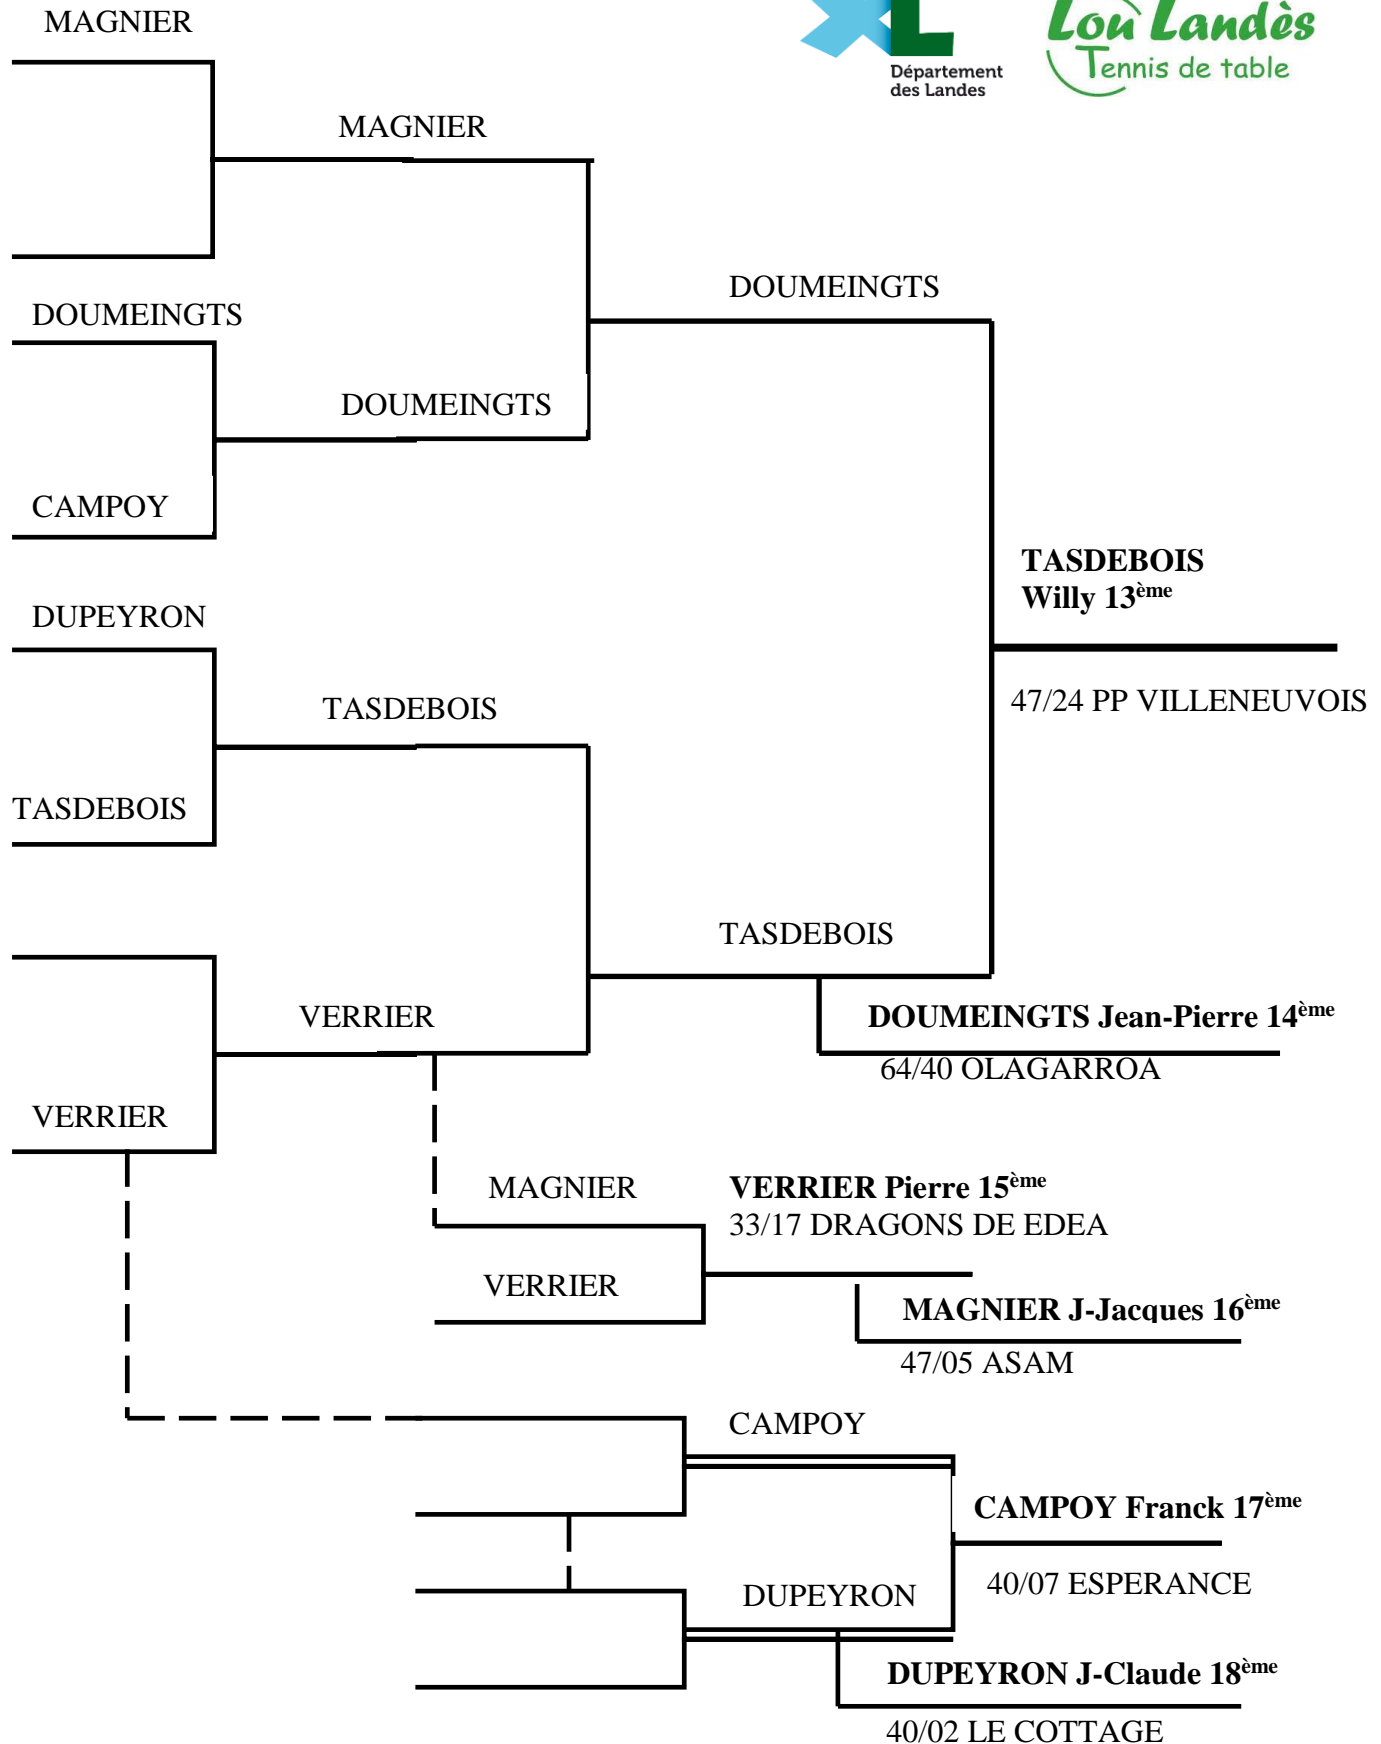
MAGNIER

Département des Landes

Lou Landès Tennis de table

MAGNIER

DOUMEINGTS

DOUMEINGTS

DOUMEINGTS

CAMPOY

TASDEBOIS Willy 13$^{ème}$

47/24 PP VILLENEUVOIS

DUPEYRON

TASDEBOIS

TASDEBOIS

TASDEBOIS

DOUMEINGTS Jean-Pierre 14$^{ème}$

64/40 OLAGARROA

VERRIER

VERRIER

MAGNIER

VERRIER Pierre 15$^{ème}$

33/17 DRAGONS DE EDEA

VERRIER

MAGNIER J-Jacques 16$^{ème}$

47/05 ASAM

CAMPOY

CAMPOY Franck 17$^{ème}$

40/07 ESPERANCE

DUPEYRON

DUPEYRON J-Claude 18$^{ème}$

40/02 LE COTTAGE